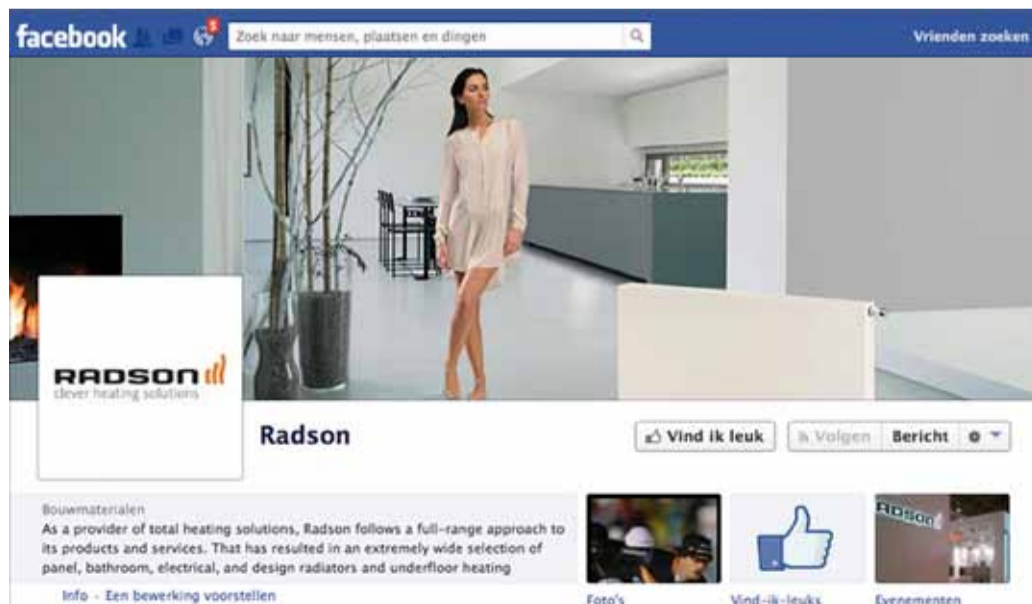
facebook 5 Zoek naar mensen, plaatsen en dingen

Vrienden zoeken

RADSON
clever heating solutions

Radson

Vind ik leuk

Volgen

Bericht

Bouwmaterialen

As a provider of total heating solutions, Radson follows a full-range approach to its products and services. That has resulted in an extremely wide selection of panel, bathroom, electrical, and design radiators and underfloor heating

Info · Een bewerking voorstellen

RADSON

Foto's

Vind-ik-leuks

Evenementen